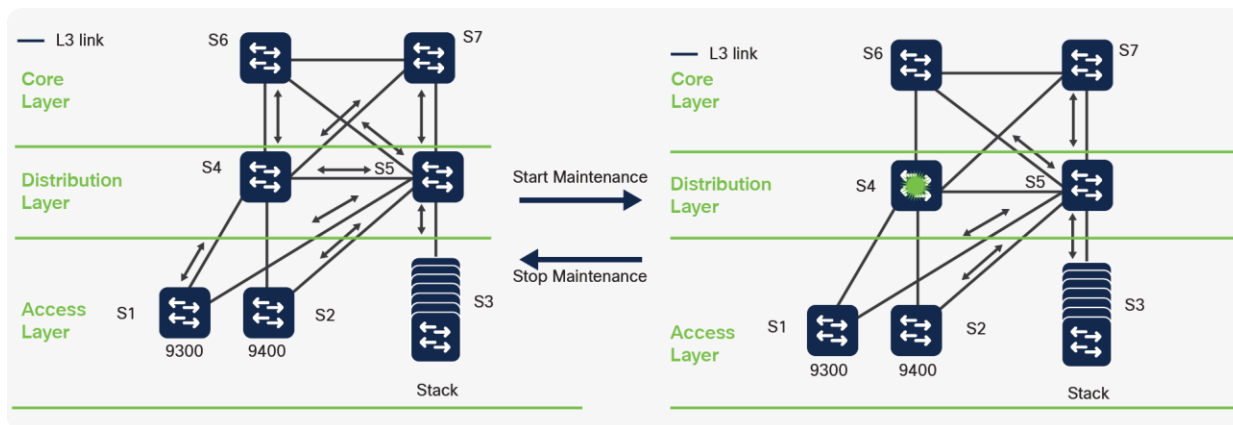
L3 link

S6

S7

Core Layer

Distribution Layer

S4

S5

Access Layer

S1

S2

S3

9300

9400

Stack

Start Maintenance

Stop Maintenance

L3 link

S6

S7

Core Layer

Distribution Layer

S4

S5

Access Layer

S1

S2

S3

9300

9400

Stack